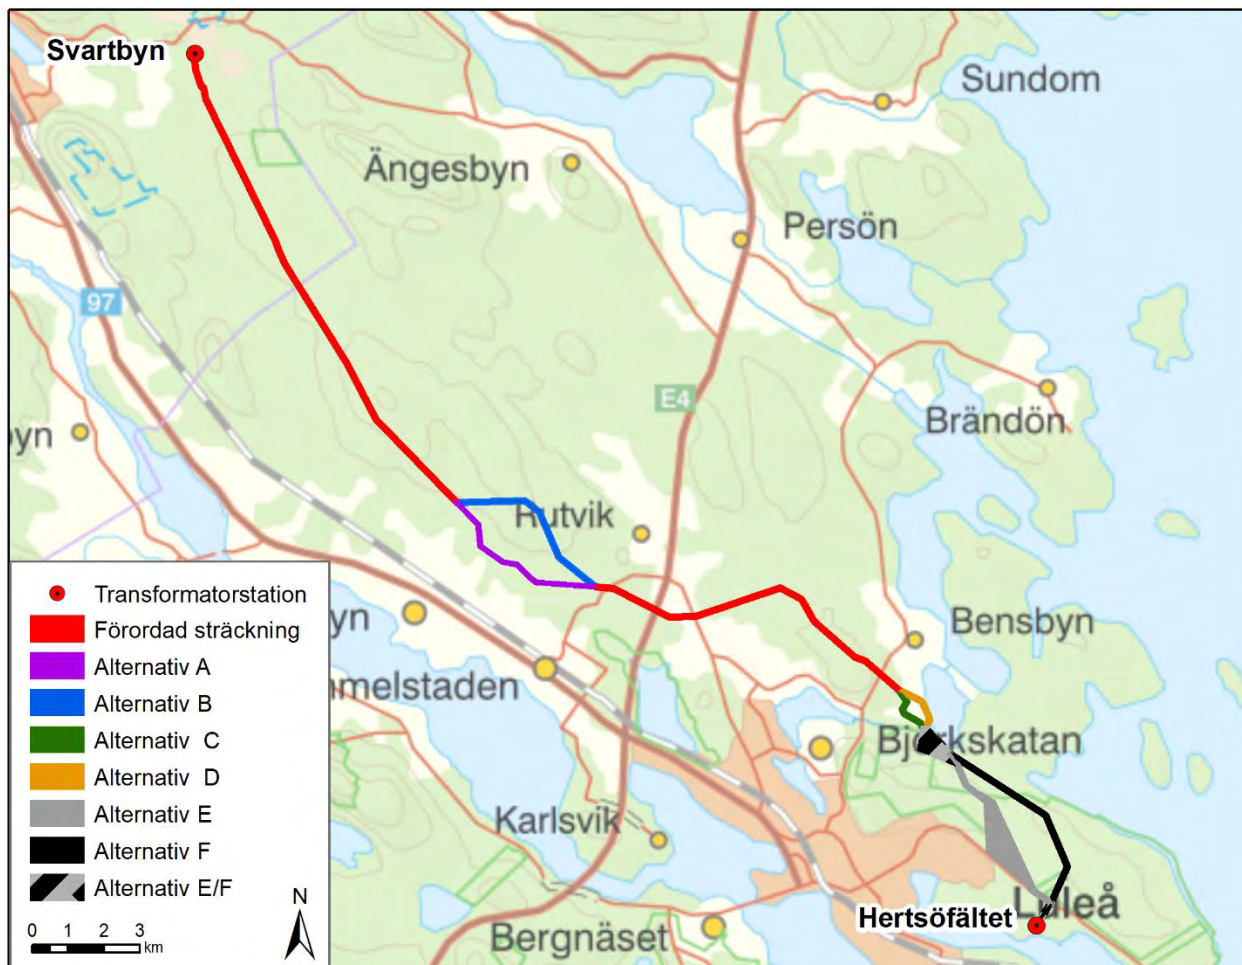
Svartbyn
Sundom
Ängesbyn
Persön
97
E4
Brändön
yn
Rutvik
Bensbyn
yn
melstaden
Björkskatan
Karlsvik
Luleå
Hertsöfältet
Bergnäset

Transformatorstation
Förordad sträckning
Alternativ A
Alternativ B
Alternativ C
Alternativ D
Alternativ E
Alternativ F
Alternativ E/F
0 1 2 3 km
N